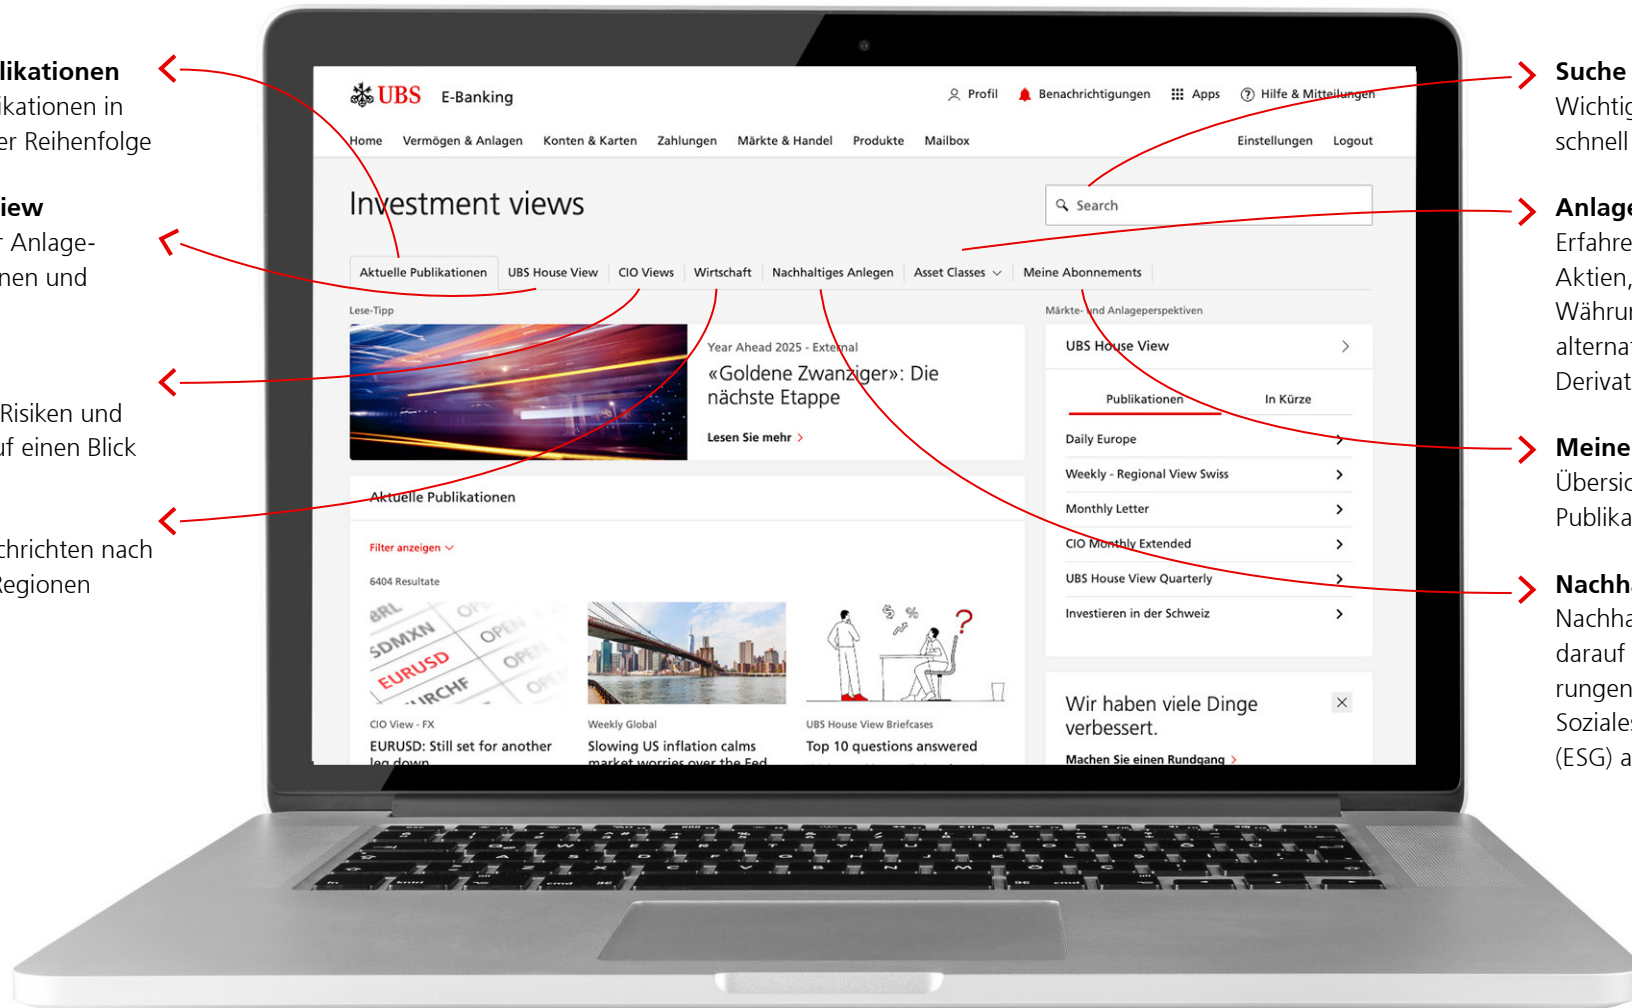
likationen
likationen in
er Reihenfolge

iew
r Anlage-
nen und

Risiken und
uf einen Blick

chrichten nach
Regionen

UBS E-Banking

Profil Benachrichtigungen Apps Hilfe & Mitteilungen

Home Vermögen & Anlagen Konten & Karten Zahlungen Märkte & Handel Produkte Mailbox Einstellungen Logout

Investment views

Search

Aktuelle Publikationen UBS House View CIO Views Wirtschaft Nachhaltiges Anlegen Asset Classes Meine Abonnements

Lese-Tipp

Year Ahead 2025 - External

«Goldene Zwanziger»: Die nächste Etappe

Lesen Sie mehr

Märkte- und Anlageperspektiven

UBS House View

Publikationen In Kürze

Daily Europe

Weekly - Regional View Swiss

Monthly Letter

CIO Monthly Extended

UBS House View Quarterly

Investieren in der Schweiz

Aktuelle Publikationen

Filter anzeigen

6404 Resultate

BRL SDMXN EURUSD IRCHF OPEN OPEN OPEN OPEN

CIO View - FX

EURUSD: Still set for another leg down

Weekly Global

Slowing US inflation calms market worries over the Fed

UBS House View Briefcases

Top 10 questions answered

Wir haben viele Dinge verbessert.

Machen Sie einen Rundgang

Suche
Wichtig
schnell

Anlage
Erfahre
Aktien,
Währu
alterna
Derivat

Meine
Übersic
Publika

Nachh
Nachha
darauf
rungen
Soziale
(ESG) a